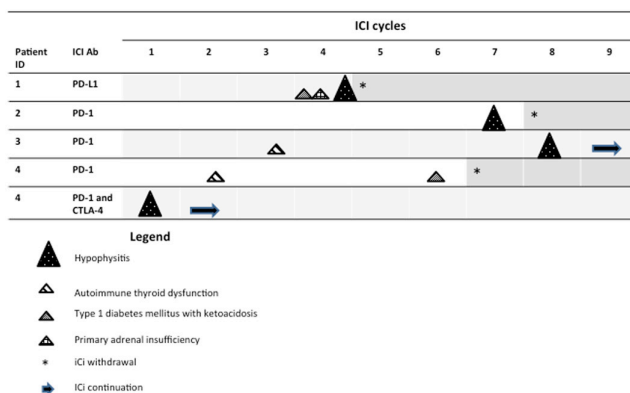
| Patient ID | ICI Ab | ICI cycles 1 | 2 | 3 | 4 | 5 | 6 | 7 | 8 | 9 |
|---|---|---|---|---|---|---|---|---|---|---|
| 1 | PD-L1 | | | | | * | | | | |
| 2 | PD-1 | | | | | | | | * | |
| 3 | PD-1 | | | | | | | | | |
| 4 | PD-1 | | | | | | | * | | |
| 4 | PD-1 and CTLA-4 | | | | | | | | | |

Legend

Hypophysitis

Autoimmune thyroid dysfunction

Type 1 diabetes mellitus with ketoacidosis

Primary adrenal insufficiency

* ICi withdrawal

ICi continuation